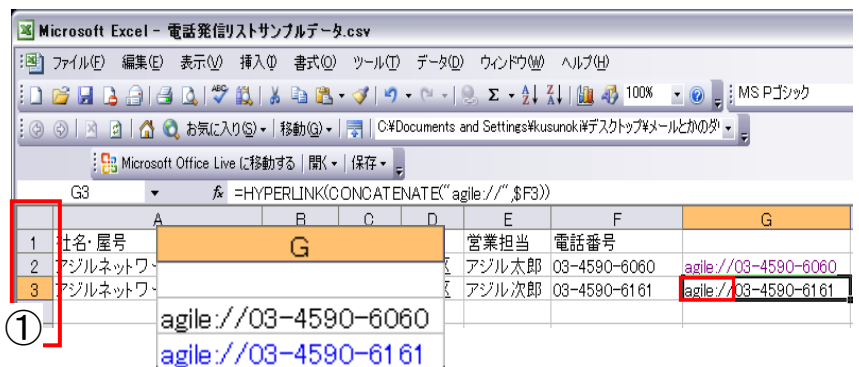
Microsoft Excel - 電話発信リストサンプルデータ.csv

ファイル(F) 編集(E) 表示(V) 挿入(I) 書式(O) ツール(T) データ(D) ウィンドウ(W) ヘルプ(H)

100% MS Pゴシック

お気に入り(S) 移動(G) C:¥Documents and Settings¥kusunoki¥デスクトップ¥メールとかの

Microsoft Office Live に移動する | 開く | 保存

G3 fx =HYPERLINK(CONCATENATE("agile://",$F3))

| | A | B | C | D | E | F | G |
|---|---|---|---|---|---|---|---|
| 1 | 社名・屋号 | | | | 営業担当 | 電話番号 | |
| 2 | アジルネットワー | | | 区 | アジル太郎 | 03-4590-6060 | agile://03-4590-6060 |
| 3 | アジルネットワー | | | 区 | アジル次郎 | 03-4590-6161 | agile://03-4590-6161 |

①

G

agile://03-4590-6060
agile://03-4590-6161